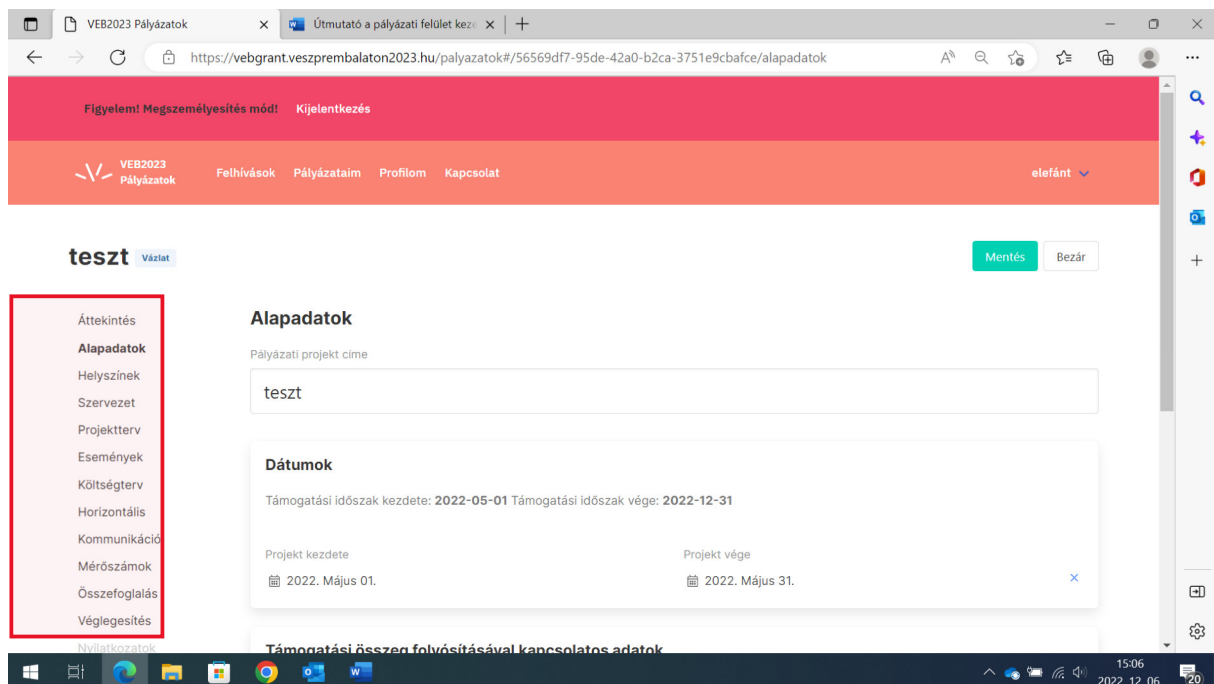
VEB2023 Pályázatok
Útmutató a pályázati felület keze
https://vebgrant.veszprembalaton2023.hu/palyazatok#/56569df7-95de-42a0-b2ca-3751e9cbafce/alapadatok

Figyelem! Megszemélyesítés mód! Kijelentkezés

VEB2023 Pályázatok
Felhívások Pályázataim Profilom Kapcsolat
elefánt

teszt Vázlat
Mentés Bezár

Áttekintés
Alapadatok
Helyszínek
Szervezet
Projektterv
Események
Költségterv
Horizontális
Kommunikáció
Mérőszámok
Összefoglalás
Véglegesítés
Nyilatkozatok

Alapadatok
Pályázati projekt címe
teszt

Dátumok
Támogatási időszak kezdete: 2022-05-01 Támogatási időszak vége: 2022-12-31
Projekt kezdete
2022. Május 01.
Projekt vége
2022. Május 31.

Támogatási összeg folyósításával kapcsolatos adatok

15:06
2022. 12. 06.
20